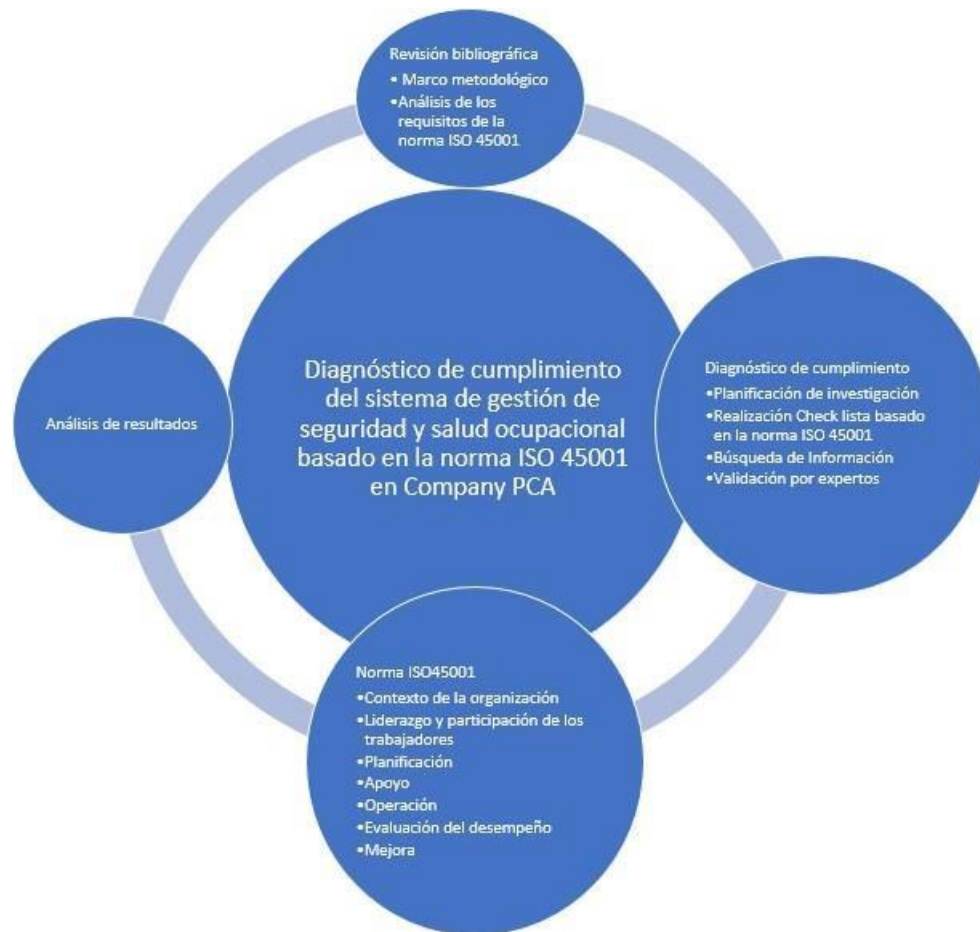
Revisión bibliográfica
• Marco metodológico
•Análisis de los requisitos de la norma ISO 45001

Análisis de resultados

Diagnóstico de cumplimiento del sistema de gestión de seguridad y salud ocupacional basado en la norma ISO 45001 en Company PCA

Diagnóstico de cumplimiento
•Planificación de investigación
•Realización Check lista basado en la norma ISO 45001
•Búsqueda de Información
•Validación por expertos

Norma ISO45001
•Contexto de la organización
•Liderazgo y participación de los trabajadores
•Planificación
•Apoyo
•Operación
•Evaluación del desempeño
•Mejora